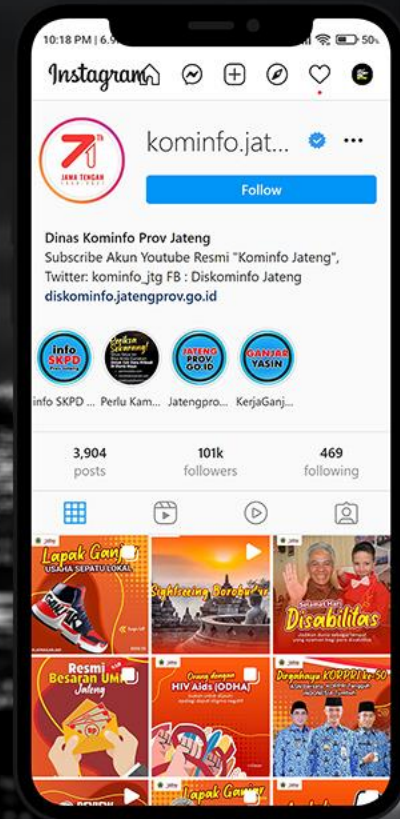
10:18 PM | 6.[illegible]

50

Instagram

71 JAWA TENGAH

kominfo.jat...

Follow

Dinas Kominfo Prov Jateng
Subscribe Akun Youtube Resmi "Kominfo Jateng", Twitter: kominfo_jtg FB : Diskominfo Jateng
diskominfo.jatengprov.go.id

info SKPD

JATENG PROV GO.ID

GANJAR YASIN

info SKPD ... Perlu Kam... Jatengpro... KerjaGanj...

3,904 posts

101k followers

469 following

Lapak Ganj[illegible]
USAHA SEPATU LOKAL

Sightseeing Borobudur

Selamat Hari Disabilitas

Resmi Besaran UMK Jateng

HIV Aids (ODHA)

Dirgahayu KORPRI ke-50

Lapak Ganjar